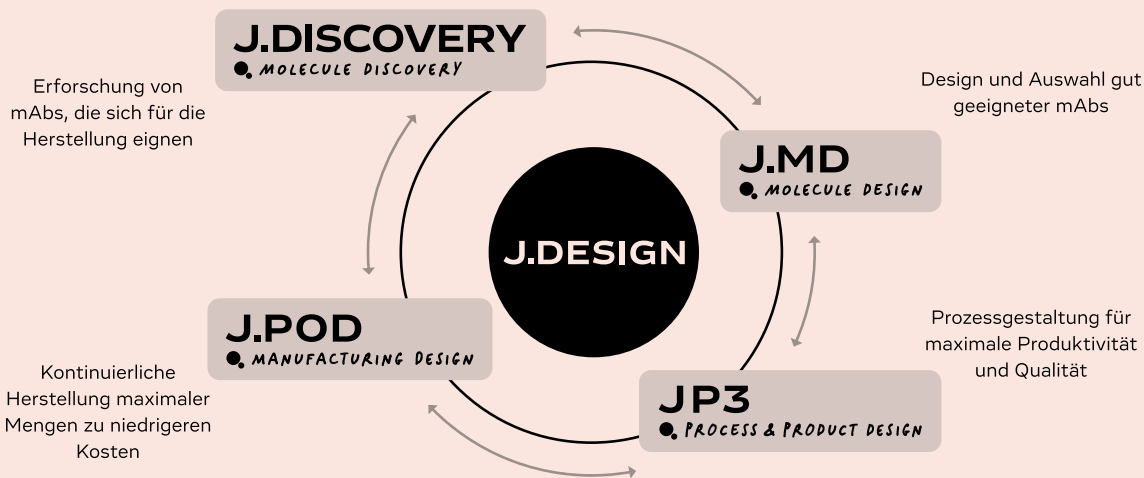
J.DISCOVERY
MOLECULE DISCOVERY

Erforschung von mAbs, die sich für die Herstellung eignen

Design und Auswahl gut geeigneter mAbs

J.MD
MOLECULE DESIGN

J.DESIGN

Prozessgestaltung für maximale Produktivität und Qualität

J.POD
MANUFACTURING DESIGN

Kontinuierliche Herstellung maximaler Mengen zu niedrigeren Kosten

JP3
PROCESS & PRODUCT DESIGN